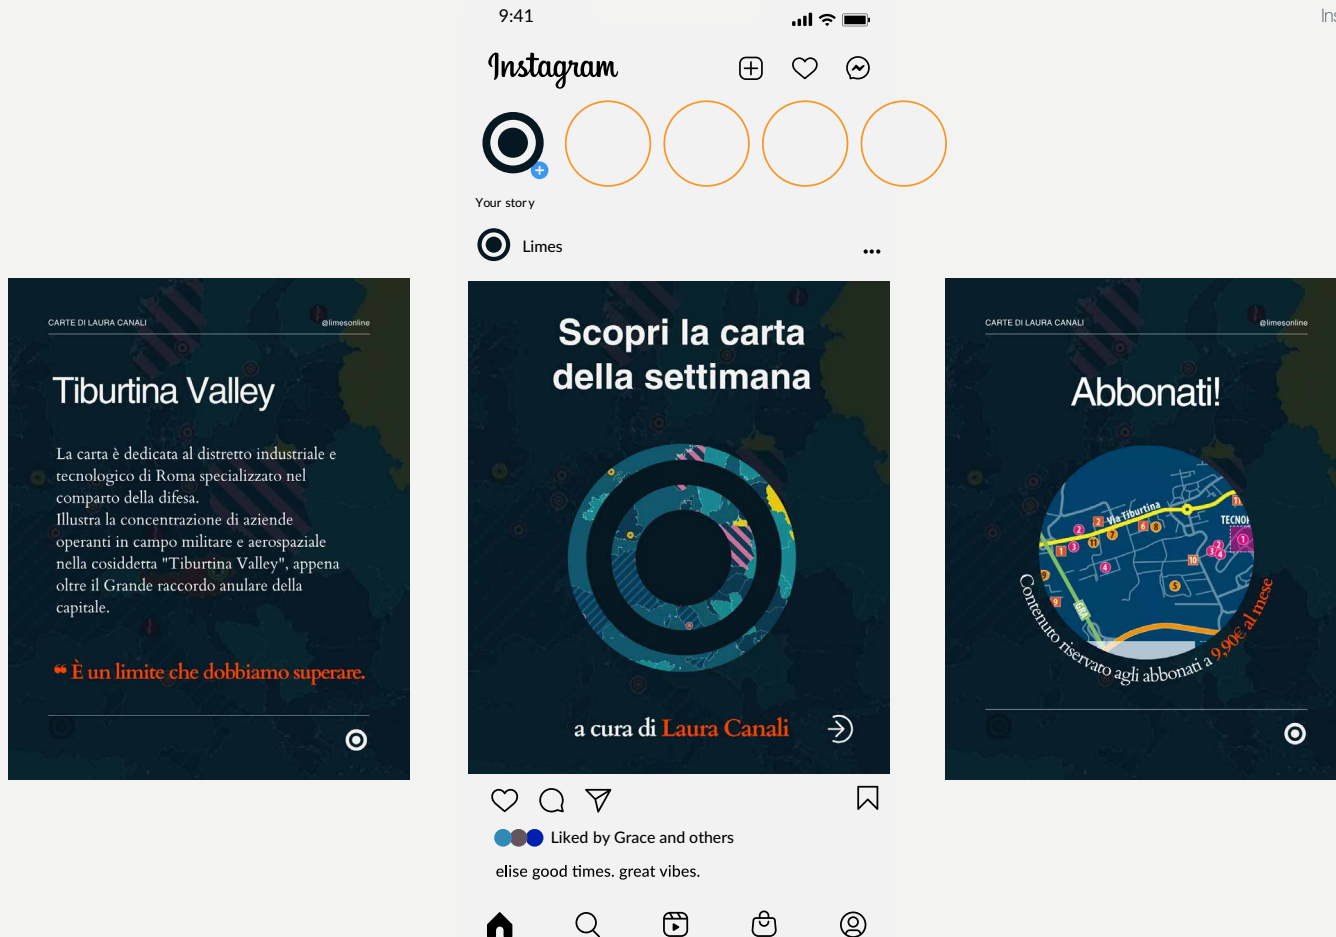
9:41

Ins

Instagram

Your story

Limes

CARTE DI LAURA CANALI

@limesonline

Tiburtina Valley

La carta è dedicata al distretto industriale e tecnologico di Roma specializzato nel comparto della difesa.
Illustra la concentrazione di aziende operanti in campo militare e aerospaziale nella cosiddetta "Tiburtina Valley", appena oltre il Grande raccordo anulare della capitale.

❝ È un limite che dobbiamo superare.

Scopri la carta della settimana

a cura di Laura Canali

CARTE DI LAURA CANALI

@limesonline

Abbonati!

Via Tiburtina

TECNO

Contenuto riservato agli abbonati a 9,90€ al mese

Liked by Grace and others

elise good times. great vibes.